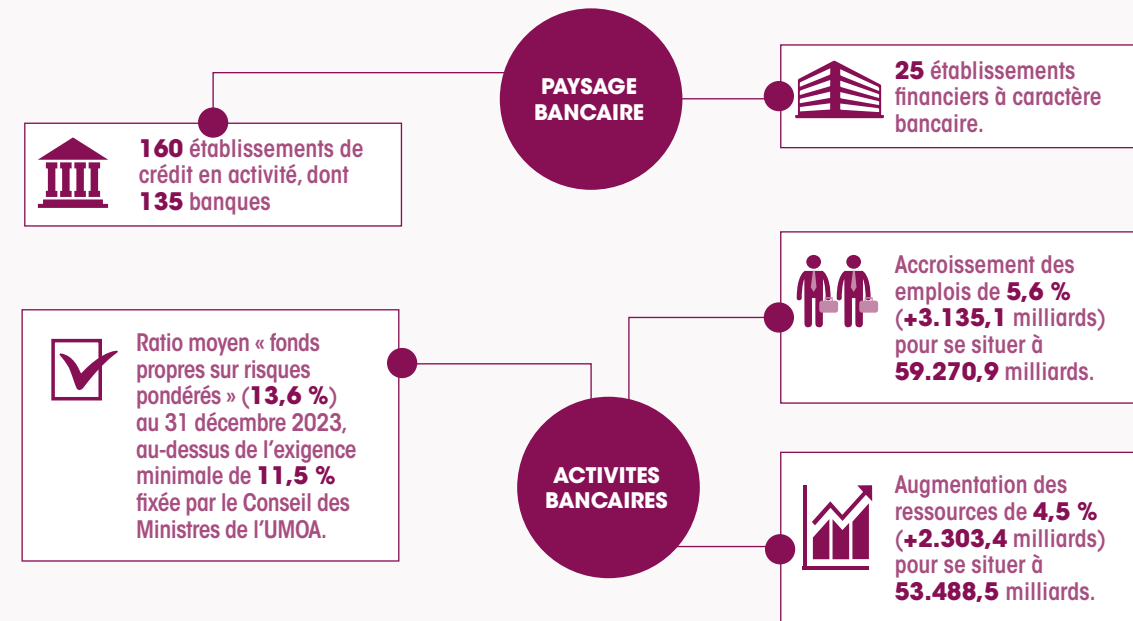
PAYSAGE BANCAIRE

160 établissements de crédit en activité, dont 135 banques

25 établissements financiers à caractère bancaire.

Ratio moyen « fonds propres sur risques pondérés » (13,6 %) au 31 décembre 2023, au-dessus de l'exigence minimale de 11,5 % fixée par le Conseil des Ministres de l'UMOA.

ACTIVITES BANCAIRES

Accroissement des emplois de 5,6 % (+3.135,1 milliards) pour se situer à 59.270,9 milliards.

Augmentation des ressources de 4,5 % (+2.303,4 milliards) pour se situer à 53.488,5 milliards.